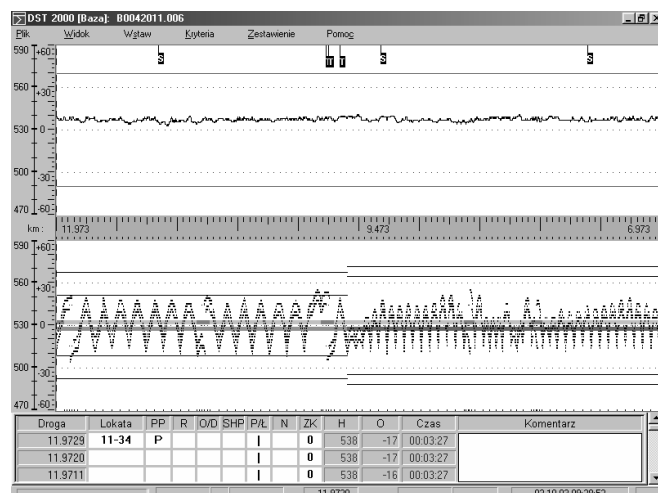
DST 2000 [Baza]: B0042011.006

Plik Widok Wstaw Kryteria Zestawienie Pomoc

590 +60
S
T T
S
S
560 +30
530 0
500 -30
470 -60

km: 11.973 9.473 6.973

590 +60
560 +30
530 0
500 -30
470 -60

| Droga | Lokata | PP | R | O/D | SHP | P/Ł | N | ZK | H | O | Czas | Komentarz |
|---|---|---|---|---|---|---|---|---|---|---|---|---|
| 11.9729 | 11-34 | P | | | | I | | 0 | 538 | -17 | 00:03:27 | |
| 11.9720 | | | | | | I | | 0 | 538 | -17 | 00:03:27 | |
| 11.9711 | | | | | | I | | 0 | 538 | -16 | 00:03:27 | |

11.9729 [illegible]